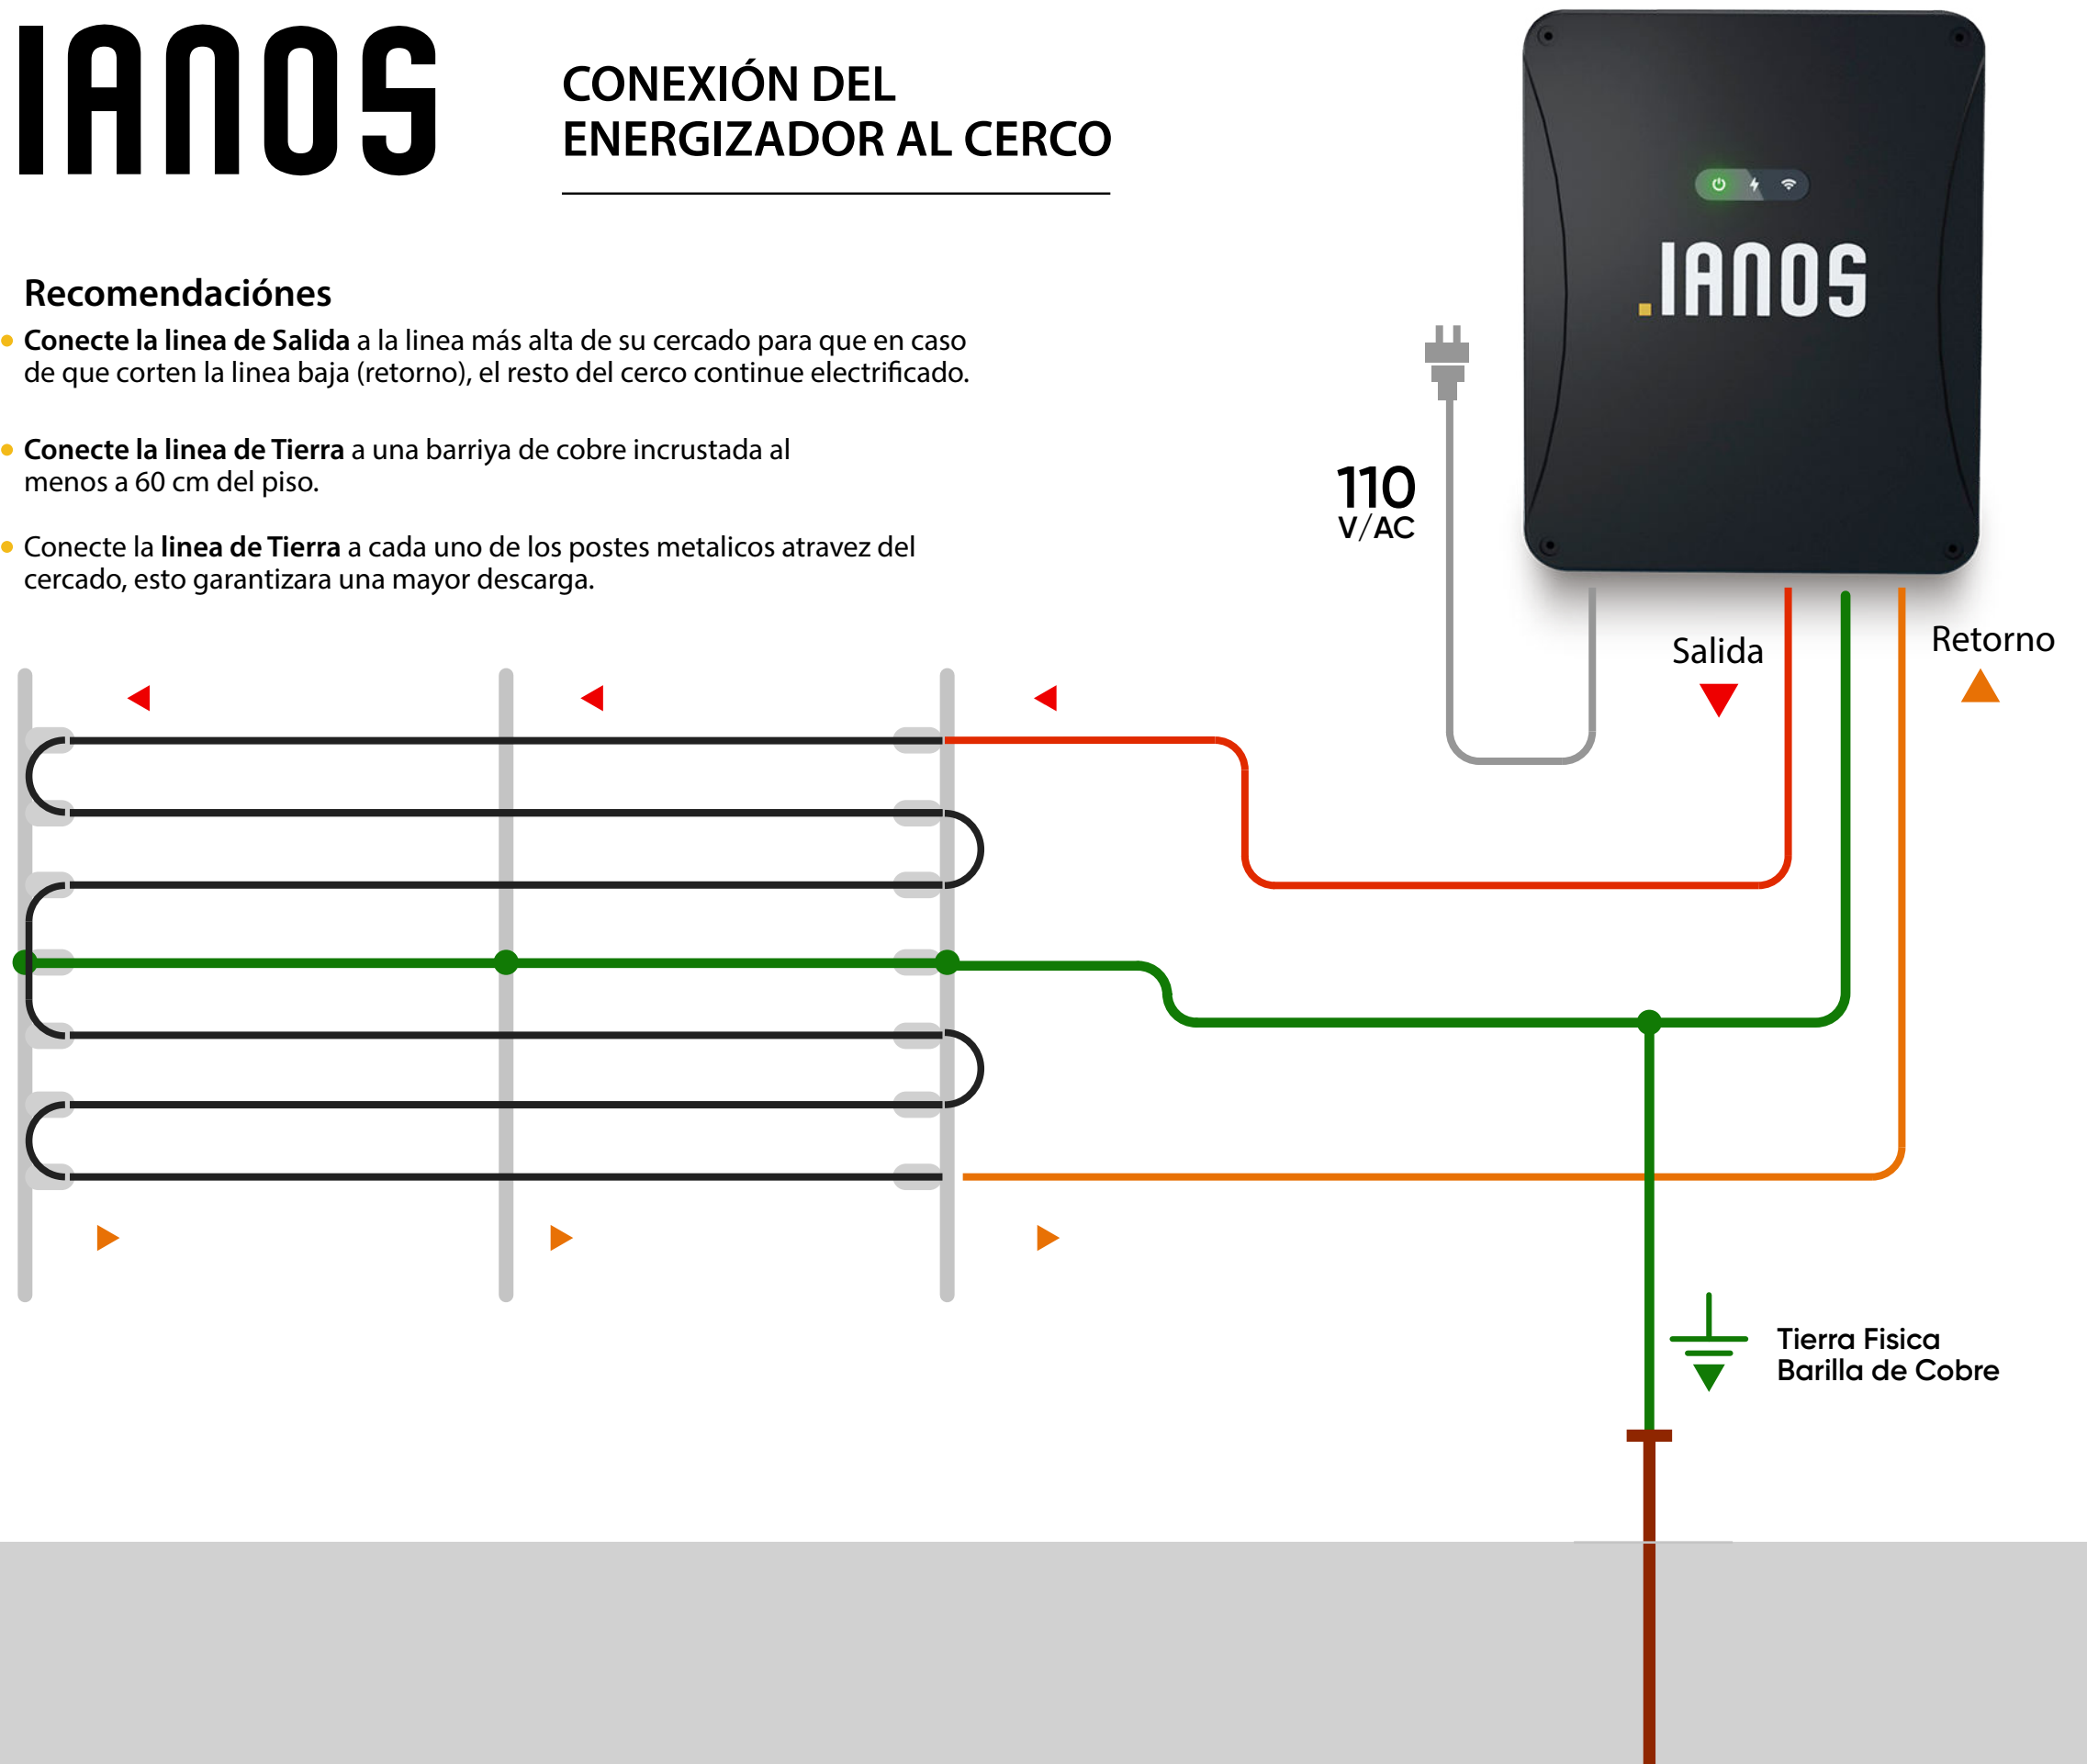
IANOS

CONEXIÓN DEL ENERGIZADOR AL CERCO

Recomendaciónes

Conecte la linea de Salida a la linea más alta de su cercado para que en caso de que corten la linea baja (retorno), el resto del cerco continue electrificado.

Conecte la linea de Tierra a una barriya de cobre incrustada al menos a 60 cm del piso.

Conecte la linea de Tierra a cada uno de los postes metalicos atravez del cercado, esto garantizara una mayor descarga.

.IANOS

110 V/AC

Salida

Retorno

Tierra Fisica
Barilla de Cobre